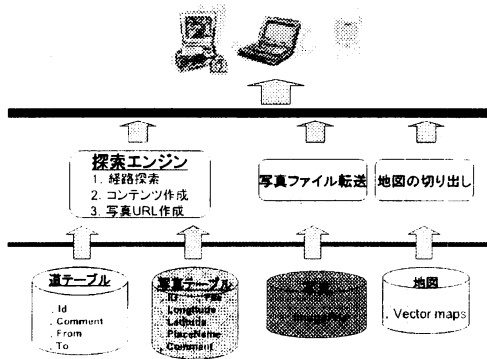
探索エンジン
1. 経路探索
2. コンテンツ作成
3. 写真URL作成

写真ファイル転送

地図の切り出し

道テーブル
. Id
. Comment
. From
. To

写真テーブル
. ID
. Longitude
. Latitude
. PlaceName
. Comment

写真
. ImageFile

地図
. Vector maps